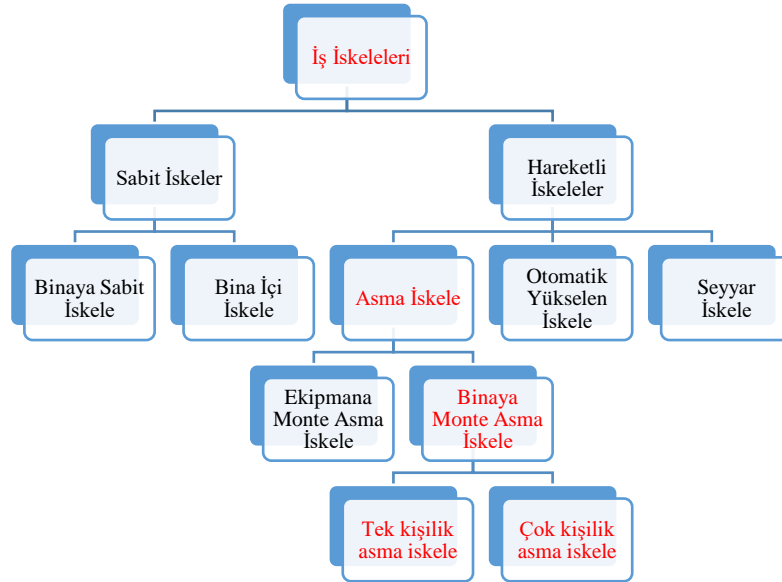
İş İskeleleri

Sabit İskeler

Hareketli İskeleler

Binaya Sabit İskele

Bina İçi İskele

Asma İskele

Otomatik Yükselen İskele

Seyyar İskele

Ekipmana Monte Asma İskele

Binaya Monte Asma İskele

Tek kişilik asma iskele

Çok kişilik asma iskele